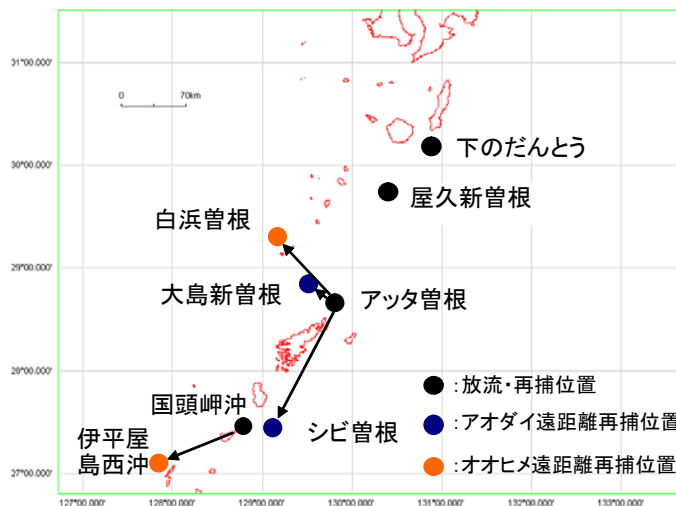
31°00.000'

30°00.000'

29°00.000'

28°00.000'

27°00.000'

0 70km

下のだんとう

屋久新曽根

白浜曽根

大島新曽根

アッタ曽根

国頭岬沖

シビ曽根

伊平屋
島西沖

:放流・再捕位置

:アオダイ遠距離再捕位置

:オオヒメ遠距離再捕位置

127°00.000' 128°00.000' 129°00.000' 130°00.000' 131°00.000' 132°00.000' 133°00.000'